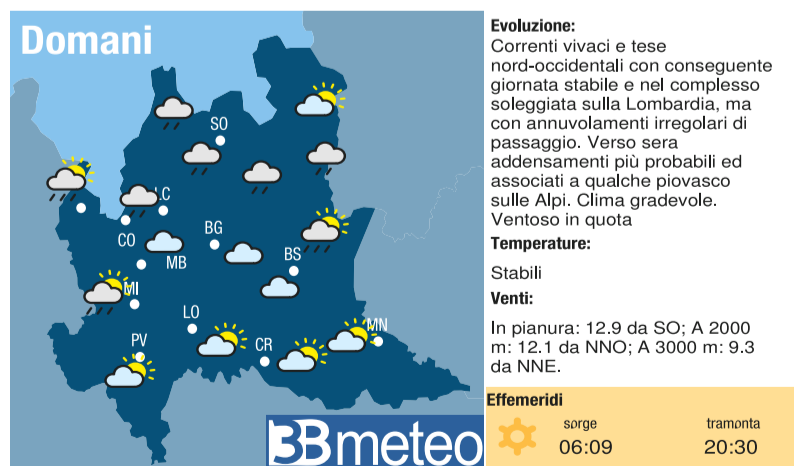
Domani

SO
LC
CO
BG
MB
BS
MI
LO
PV
CR
MN

3Bmeteo

Evoluzione:
Correnti vivaci e tese nord-occidentali con conseguente giornata stabile e nel complesso soleggiata sulla Lombardia, ma con annuvolamenti irregolari di passaggio. Verso sera addensamenti più probabili ed associati a qualche piovasco sulle Alpi. Clima gradevole. Ventoso in quota

Temperature:
Stabili

Venti:
In pianura: 12.9 da SO; A 2000 m: 12.1 da NNO; A 3000 m: 9.3 da NNE.

Effemeridi
sorge
06:09
tramonta
20:30